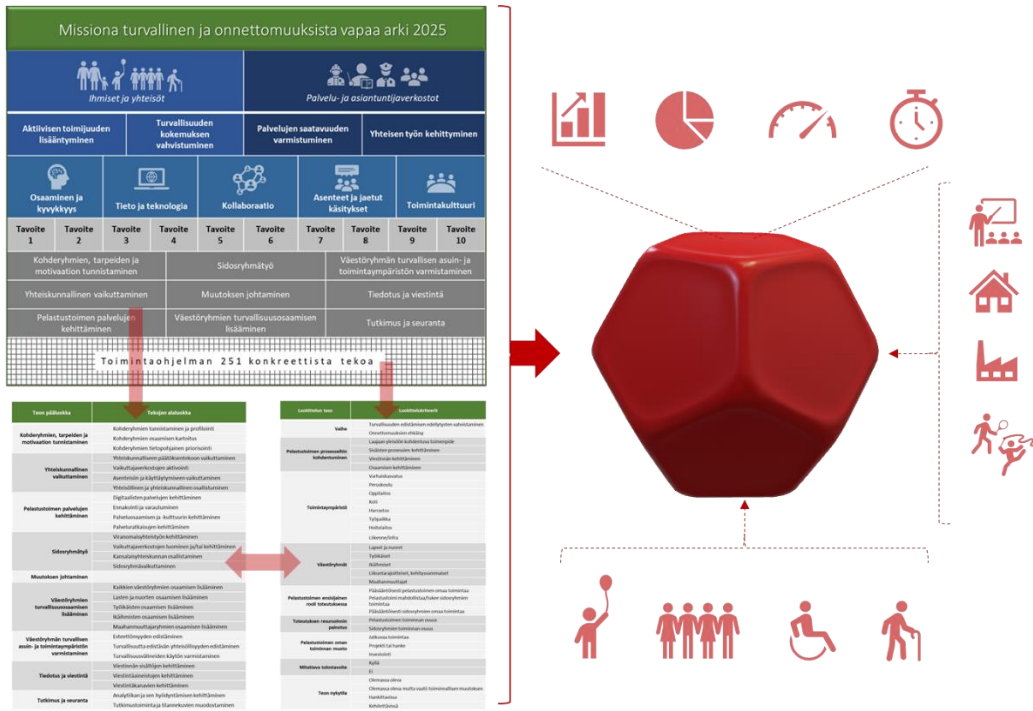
Missiona turvallinen ja onnettomuuksista vapaa arki 2025

Ihmiset ja yhteisöt

Palvelu- ja asiantuntijaverkostot

Aktiivisen toimijuuden lisääntyminen

Turvallisuuden kokemuksen vahvistuminen

Palvelujen saatavuuden varmistuminen

Yhteisen työn kehittyminen

Osaaminen ja kyvykkyys

Tieto ja teknologia

Kollaboraatio

Asenteet ja jaetut käsitykset

Toimintakulttuuri

| Tavoite 1 | Tavoite 2 | Tavoite 3 | Tavoite 4 | Tavoite 5 | Tavoite 6 | Tavoite 7 | Tavoite 8 | Tavoite 9 | Tavoite 10 |
|---|---|---|---|---|---|---|---|---|---|

Kohderyhmien, tarpeiden ja motivaation tunnistaminen

Sidosryhmätyö

Väestöryhmän turvallisen asuin- ja toimintaympäristön varmistaminen

Yhteiskunnallinen vaikuttaminen

Muutoksen johtaminen

Tiedotus ja viestintä

Pelastustoimen palvelujen kehittäminen

Väestöryhmien turvallisuusosaamisen lisääminen

Tutkimus ja seuranta

Toimintaohjelman 251 konkreettista tekoa

| Teon pääluokka | Tekojen alaluokka |
|---|---|
| Kohderyhmien, tarpeiden ja motivaation tunnistaminen | Kohderyhmien tunnistaminen ja profilointi |
| | Kohderyhmien osaamisen kartoitus |
| | Kohderyhmien tietopohjainen priorisointi |
| Yhteiskunnallinen vaikuttaminen | Yhteiskunnalliseen päätöksentekoon vaikuttaminen |
| | Vaikuttajaverkostojen aktivointi |
| | Asenteisiin ja käyttäytymiseen vaikuttaminen |
| | Yhteisöllisen ja yhteiskunnallisen osallistaminen |
| Pelastustoimen palvelujen kehittäminen | Digitaalisten palvelujen kehittäminen |
| | Ennakointi ja varautuminen |
| | Palveluosaamisen ja -kulttuurin kehittäminen |
| | Palveluratkaisujen kehittäminen |
| Sidosryhmätyö | Viranomaisyhteistyön kehittäminen |
| | Vaikuttajaverkostojen luominen ja/tai kehittäminen |
| | Kansalaisyhteiskunnan osallistaminen |
| | Sidosryhmäosallistaminen |
| Muutoksen johtaminen | |
| Väestöryhmien turvallisuusosaamisen lisääminen | Kaikkien väestöryhmien osaamisen lisääminen |
| | Lasten ja nuorten osaamisen lisääminen |
| | Työikäisten osaamisen lisääminen |
| | Ikäihmisten osaamisen lisääminen |
| | Maahanmuuttajaryhmien osaamisen lisääminen |
| Väestöryhmän turvallisen asuin- & toimintaympäristön varmistaminen | Esteettömyyden edistäminen |
| | Turvallisuutta edistävien yhteisöllisyyden edistäminen |
| | Turvallisuusvälineiden käytön varmistaminen |
| Tiedotus ja viestintä | Viestinnän sisältöjen kehittäminen |
| | Viestintäaineistojen kehittäminen |
| | Viestintäkanavien kehittäminen |
| Tutkimus ja seuranta | Analytiikan ja sen hyödyntämisen kehittäminen |
| | Tutkimustoiminta ja tilannekuvien muodostaminen |

| Luokittelun taso | Luokittelukriteerit |
|---|---|
| Vaihe | Turvallisuuden edistäminen edeltyvien vahvistaminen |
| | Onnettomuuksien ehkäisy |
| Pelastustoimen prosessiin kohdentuminen | Laajaan yleisöön kohdentuva toimenpide |
| | Sisäisten prosessien kehittäminen |
| | Viestinnän kehittäminen |
| | Osaamisen kehittäminen |
| Toimintaympäristö | Varhaiskasvatus |
| | Peruskoulu |
| | Oppilaitos |
| | Koti |
| | Harrastus |
| | Työpaikka |
| | Hoitolaitos |
| | Liikenne/ketju |
| Väestöryhmät | Lapset ja nuoret |
| | Työikäiset |
| | Ikäihmiset |
| | Liikuntarajoitteiset, kehitysvammaiset |
| | Maahanmuuttajat |
| Pelastustoimen ensisijainen rooli toteutuksessa | Pääsääntöisesti pelastustoimen omaa toimintaa |
| | Pelastustoimi mahdollistaa/tukee sidosryhmien toimintaa |
| | Pääsääntöisesti sidosryhmien omaa toimintaa |
| Toteutuksen resurssimin painotus | Pelastustoimen toiminnan osuus |
| | Sidosryhmien toiminnan osuus |
| Pelastustoimen oman toiminnan muoto | Jatkuvaa toimintaa |
| | Projekti tai hanke |
| | Investointi |
| Mittattava tavoite | Kyllä |
| | Ei |
| Teon nykytila | Olemassa oleva |
| | Olemassa oleva mutta vaatii toiminnallisen muutoksen |
| | Hankittavissa |
| | Kehitettävissä |